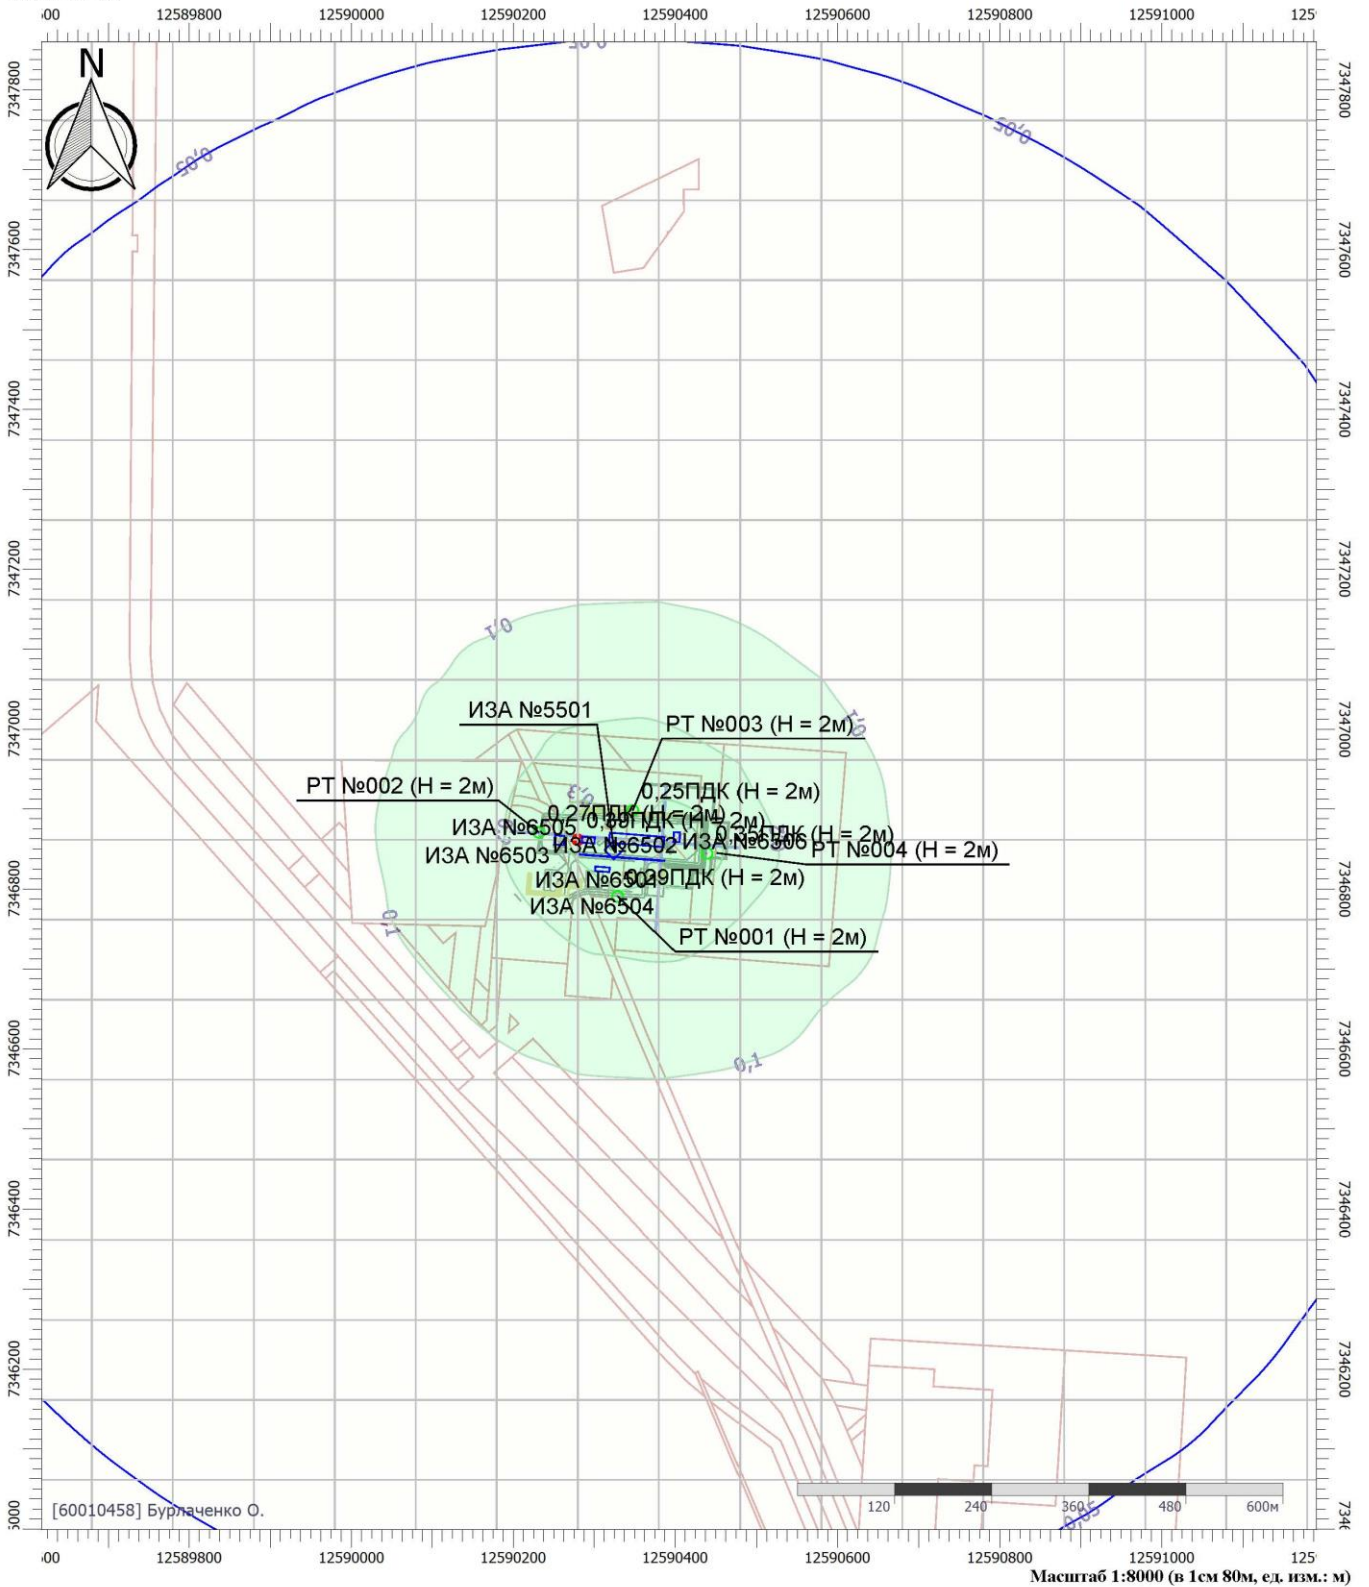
12589800 12590000 12590200 12590400 12590600 12590800 12591000

N

7347800 7347600 7347400 7347200 7347000 7346800 7346600 7346400 7346200

0,05 0,05 0,05

0,1 0,1 0,1 0,1

0,3

ИЗА №5501
РТ №003 (Н = 2м)
РТ №002 (Н = 2м)
0,25ПДК (Н = 2м)
0,27ПДК (Н = 2м)
0,30ПДК (Н = 2м)
ИЗА №6505
ИЗА №6502
ИЗА №6506
0,35ПДК (Н = 2м)
РТ №004 (Н = 2м)
ИЗА №6503
ИЗА №6501
0,29ПДК (Н = 2м)
ИЗА №6504
РТ №001 (Н = 2м)

[60010458] Бурлаченко О.

120 240 360 480 600м

12589800 12590000 12590200 12590400 12590600 12590800 12591000

Масштаб 1:8000 (в 1см 80м, ед. изм.: м)